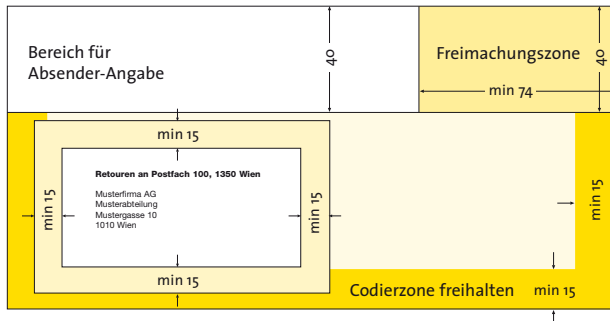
Bereich für Absender-Angabe

40

Freimachungszone

40

min 74

min 15

Retouren an Postfach 100, 1350 Wien

Musterfirma AG
Musterabteilung
Mustergasse 10
1010 Wien

min 15

min 15

min 15

min 15

Codierzone freihalten

min 15